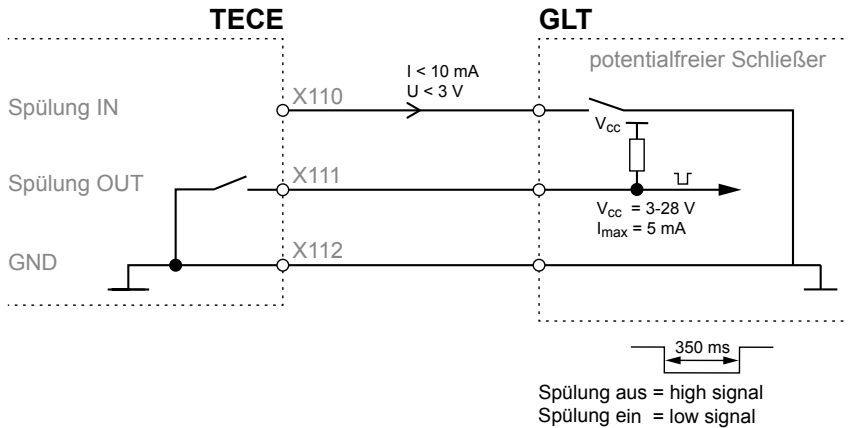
TECE

GLT

potentialfreier Schließer

I < 10 mA
U < 3 V

Spülung IN

X110

$V_{cc}$

Spülung OUT

X111

$V_{cc}$ = 3-28 V
$I_{max}$ = 5 mA

GND

X112

350 ms

Spülung aus = high signal
Spülung ein = low signal